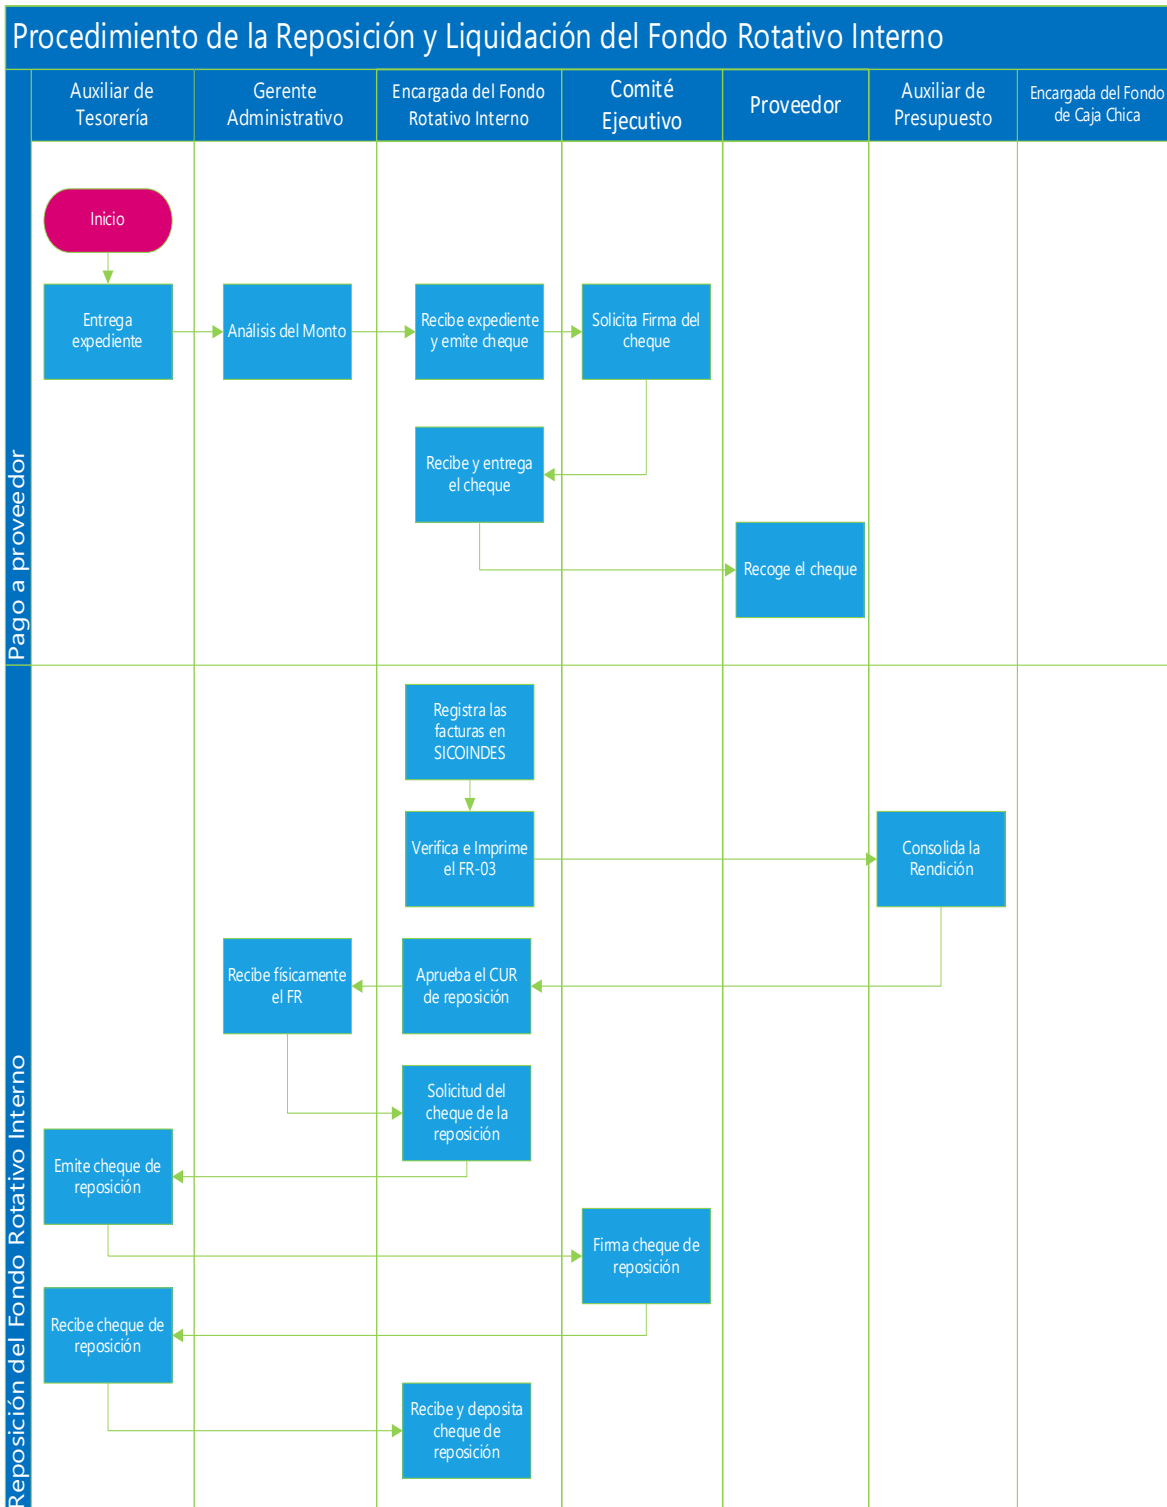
Procedimiento de la Reposición y Liquidación del Fondo Rotativo Interno

| Auxiliar de Tesorería | Gerente Administrativo | Encargada del Fondo Rotativo Interno | Comité Ejecutivo | Proveedor | Auxiliar de Presupuesto | Encargada del Fondo de Caja Chica |
|---|---|---|---|---|---|---|

Pago a proveedor

Inicio

Entrega expediente

Análisis del Monto

Recibe expediente y emite cheque

Solicita Firma del cheque

Recibe y entrega el cheque

Recoge el cheque

Reposición del Fondo Rotativo Interno

Registra las facturas en SICOINDES

Verifica e Imprime el FR-03

Consolida la Rendición

Recibe físicamente el FR

Aprueba el CUR de reposición

Solicitud del cheque de la reposición

Emite cheque de reposición

Firma cheque de reposición

Recibe cheque de reposición

Recibe y deposita cheque de reposición